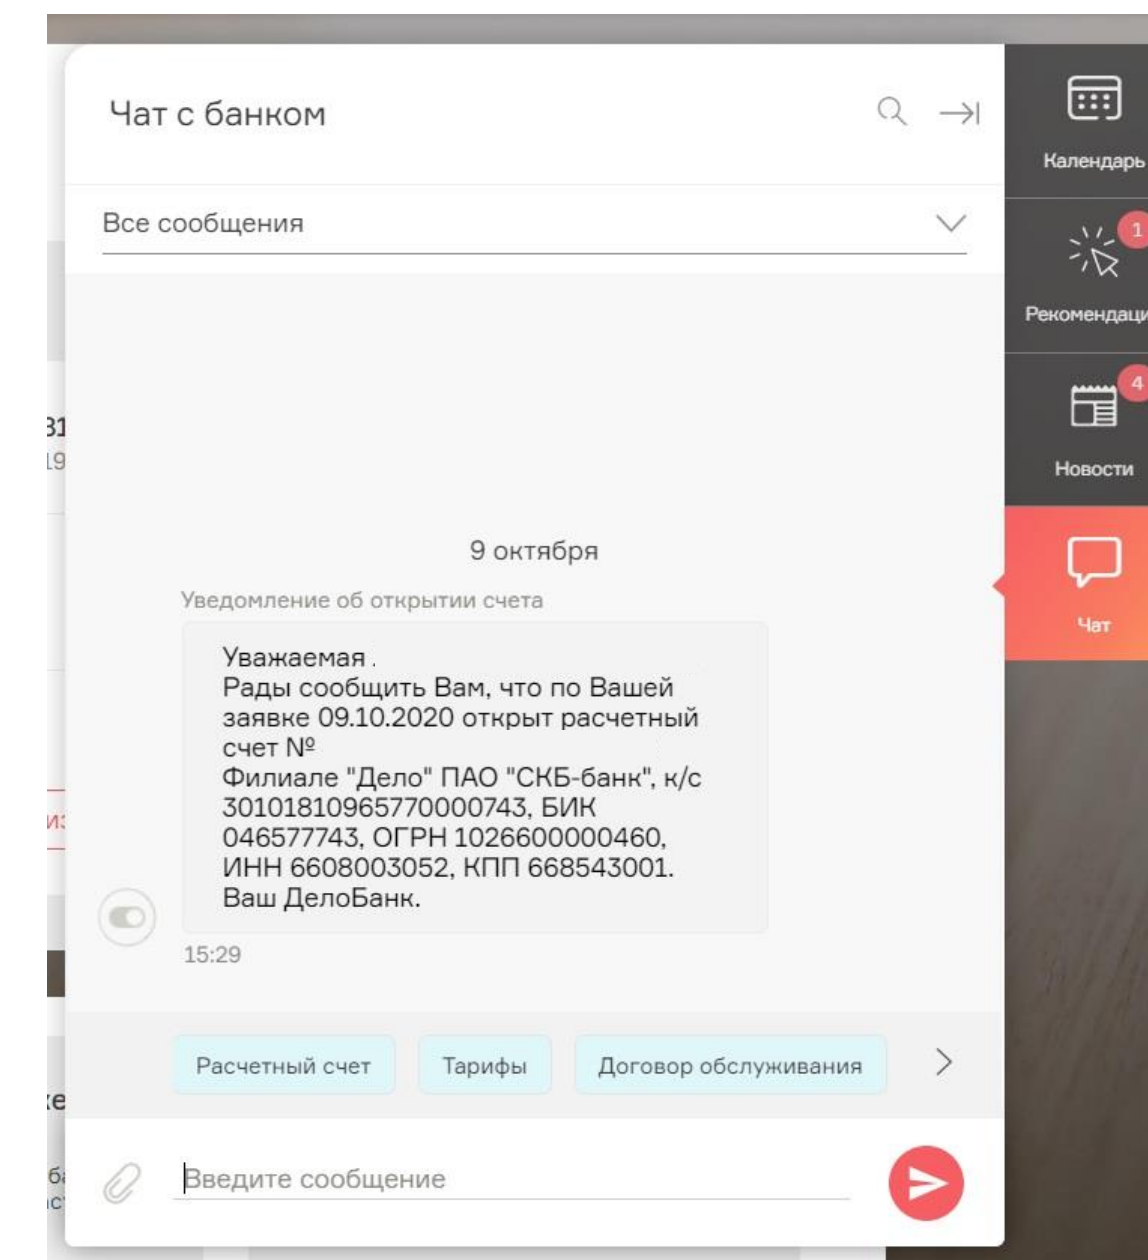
Чат с банком

Все сообщения

9 октября

Уведомление об открытии счета

Уважаемая .
Рады сообщить Вам, что по Вашей заявке 09.10.2020 открыт расчетный счет №
Филиале "Дело" ПАО "СКБ-банк", к/с 30101810965770000743, БИК 046577743, ОГРН 1026600000460, ИНН 6608003052, КПП 668543001.
Ваш ДелоБанк.

15:29

Расчетный счет

Тарифы

Договор обслуживания

Введите сообщение

Календарь

1

Рекомендаци

4

Новости

Чат

31
19
из
е
б
ст